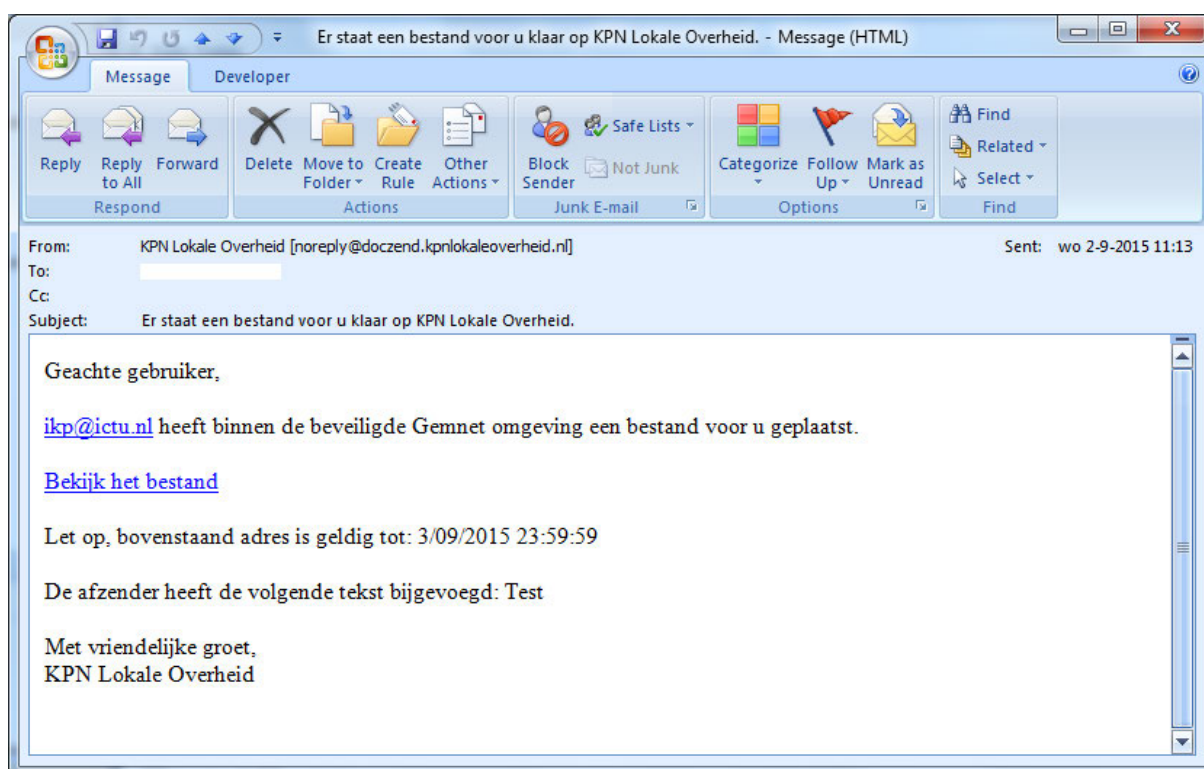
Er staat een bestand voor u klaar op KPN Lokale Overheid. - Message (HTML)

Message Developer

Reply Reply to All Forward
Respond

Delete Move to Folder Create Rule Other Actions
Actions

Block Sender Safe Lists Not Junk
Junk E-mail

Categorize Follow Up Mark as Unread
Options

Find Related Select
Find

From: KPN Lokale Overheid [noreply@doczend.kpnlokaleoverheid.nl]
Sent: wo 2-9-2015 11:13
To:
Cc:
Subject: Er staat een bestand voor u klaar op KPN Lokale Overheid.

Geachte gebruiker,

ikp@ictu.nl heeft binnen de beveiligde Gemnet omgeving een bestand voor u geplaatst.

Bekijk het bestand

Let op, bovenstaand adres is geldig tot: 3/09/2015 23:59:59

De afzender heeft de volgende tekst bijgevoegd: Test

Met vriendelijke groet,
KPN Lokale Overheid